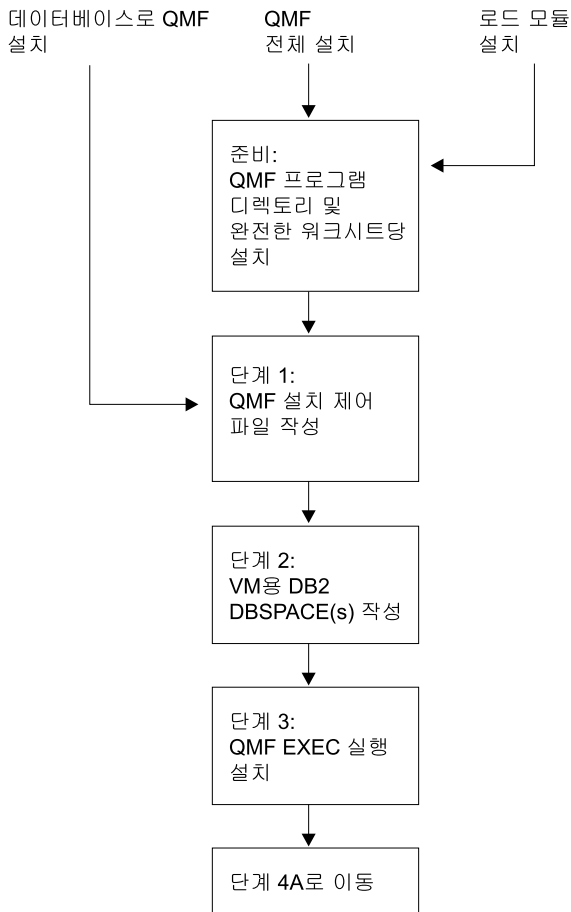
데이터베이스로 QMF 설치

QMF 전체 설치

로드 모듈 설치

준비:
QMF 프로그램 디렉토리 및 완전한 워크시트당 설치

단계 1:
QMF 설치 제어 파일 작성

단계 2:
VM용 DB2 DBSPACE(s) 작성

단계 3:
QMF EXEC 실행 설치

단계 4A로 이동